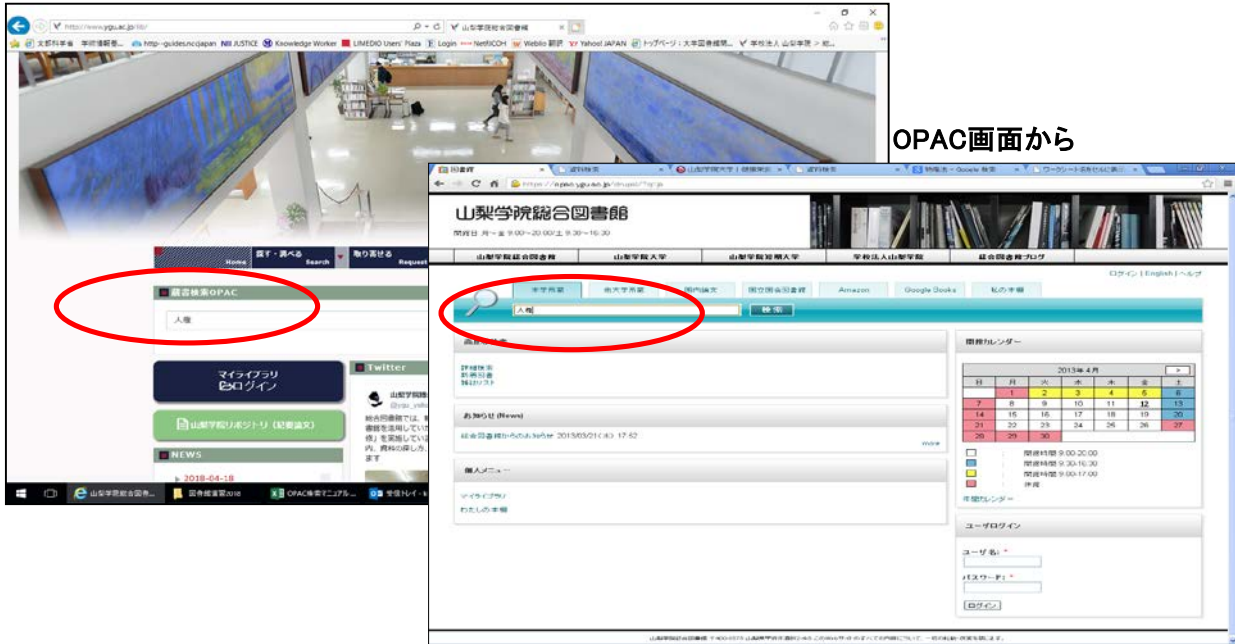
http://www.ygu.ac.jp/lib/

山梨学院総合図書館

文部科学省　 http--guides.nccjapan　 JUSTICE　Knowledge Worker　LIMEDIO Users' Plaza　Login　NetRICOH　Weblio 翻訳　Yahoo! JAPAN　トップページ：大学図書館 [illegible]　学校法人 山梨学院

探す・調べる Search　取り寄せる Request
Home

蔵書検索OPAC

人権

マイライブラリ ログイン

山梨学院リポジトリ（紀要論文）

NEWS

2018-04-18

Twitter

山梨学院 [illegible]

総合図書館では、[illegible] 書館を活用してい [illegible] 係）を実施してい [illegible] 内、資料の探し方 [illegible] ます

山梨学院総合図書... 図書館運営2018 OPAC検索マニュアル... 受信トレイ

OPAC画面から

図書館　資料検索　山梨学院大学｜就職実績 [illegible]　資料検索　情報源 - Google 検索　ワークシート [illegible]

https://opac.ygu.ac.jp/drupal/?q=ja

山梨学院総合図書館
開館日 月～金 9:00~20:00/土 9:30~16:30

山梨学院総合図書館　山梨学院大学　山梨学院短期大学　学校法人山梨学院　総合図書館ブログ

ログイン | English | ヘルプ

本学所蔵　他大学所蔵　国内論文　国立国会図書館　Amazon　Google Books　私の本棚

人権　検索

資料の検索

詳細検索
新着図書
雑誌リスト

お知らせ (News)

総合図書館からのお知らせ 2013/03/21(木) 17:52

more

個人メニュー

マイライブラリ
わたしの本棚

開館カレンダー

2013年 4月

| 日 | 月 | 火 | 水 | 木 | 金 | 土 |
|---|---|---|---|---|---|---|
| | 1 | 2 | 3 | 4 | 5 | 6 |
| 7 | 8 | 9 | 10 | 11 | 12 | 13 |
| 14 | 15 | 16 | 17 | 18 | 19 | 20 |
| 21 | 22 | 23 | 24 | 25 | 26 | 27 |
| 28 | 29 | 30 | | | | |

開館時間 9:00-20:00
開館時間 9:30-16:30
開館時間 9:00-17:00
休館

年間カレンダー

ユーザログイン

ユーザ名: *

パスワード: *

ログイン

山梨学院総合図書館 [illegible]